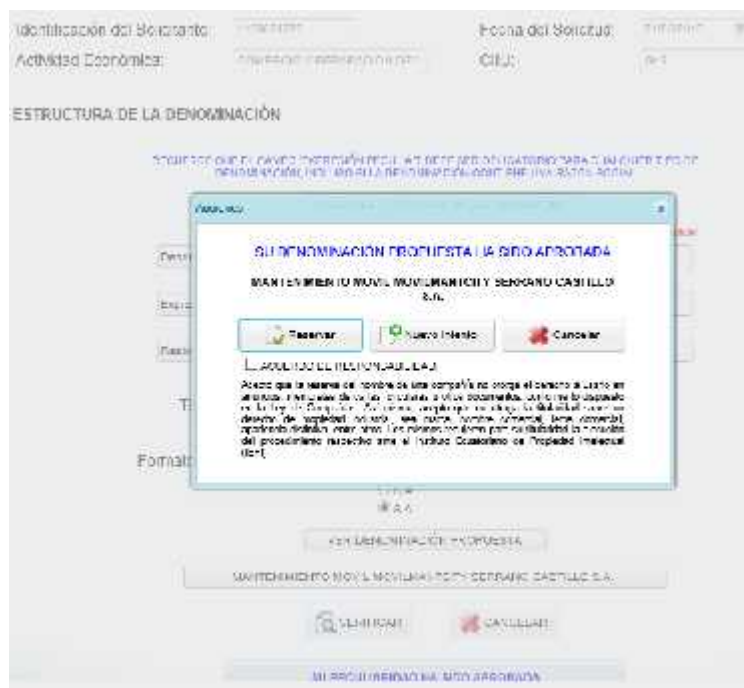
Identificación del Solicitante: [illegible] Fecha del Solicitud: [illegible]
Actividad Económica: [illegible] CIIU: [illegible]

ESTRUCTURA DE LA DENOMINACIÓN

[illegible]

Aviso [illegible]

SU DENOMINACIÓN PROPUESTA HA SIDO APROBADA

MANTENIMIENTO MOVIL MOVILMANTICH Y SERRANO CASTILLO S.A.

Reservar | Nuevo Intento | Cancelar

ACUERDO DE RESPONSABILIDAD

Acepto que la reserva del nombre de una compañía no otorga el derecho al uso en anuncios, membretes de cartas, circulares u otros documentos, conforme lo dispuesto en la Ley de Compañías. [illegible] derecho de propiedad sobre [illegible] nombre comercial, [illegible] distintivo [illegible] Los mismos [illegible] del procedimiento respectivo ante el Instituto Ecuatoriano de Propiedad Intelectual (IEPI).

Denomi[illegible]
Expre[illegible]
Resto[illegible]
Ti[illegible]
Formato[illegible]

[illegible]
A.A.

VER DENOMINACIÓN PROPUESTA

MANTENIMIENTO MOVIL MOVILMANTICH Y SERRANO CASTILLO S.A.

VERIFICAR CANCELAR

SU DENOMINACIÓN HA SIDO APROBADA